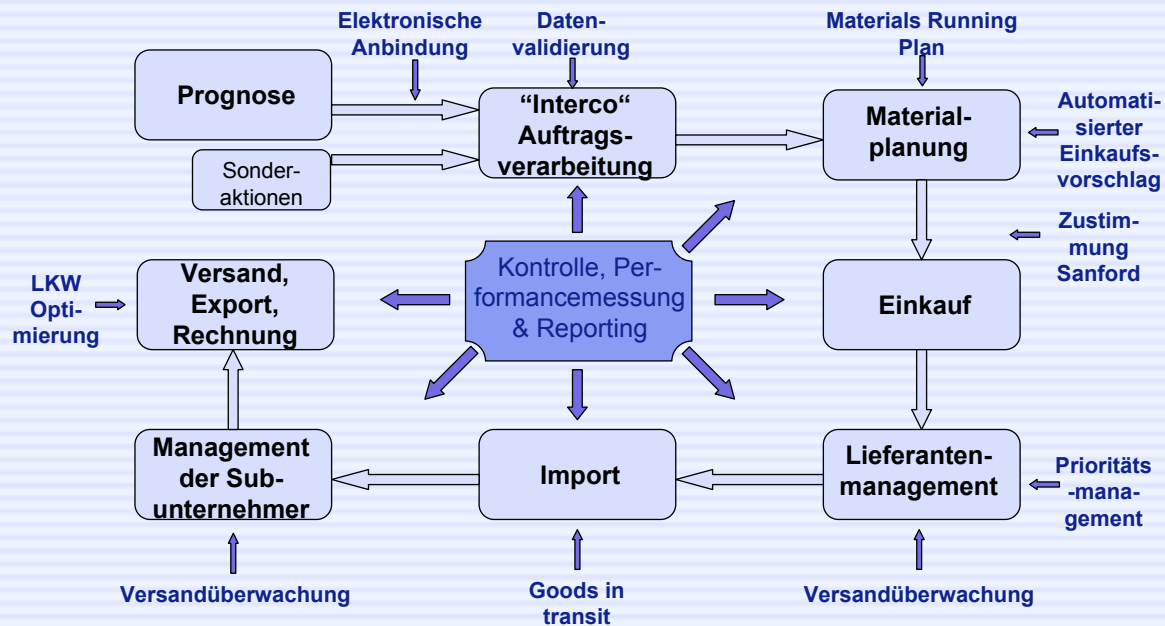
Elektronische Anbindung

Datenvalidierung

Materials Running Plan

Prognose

"Interco" Auftragsverarbeitung

Materialplanung

Automatisierter Einkaufsvorschlag

Sonderaktionen

Zustimmung Sanford

LKW Optimierung

Versand, Export, Rechnung

Kontrolle, Performancemessung & Reporting

Einkauf

Management der Subunternehmer

Import

Lieferantenmanagement

Prioritäts-management

Versandüberwachung

Goods in transit

Versandüberwachung